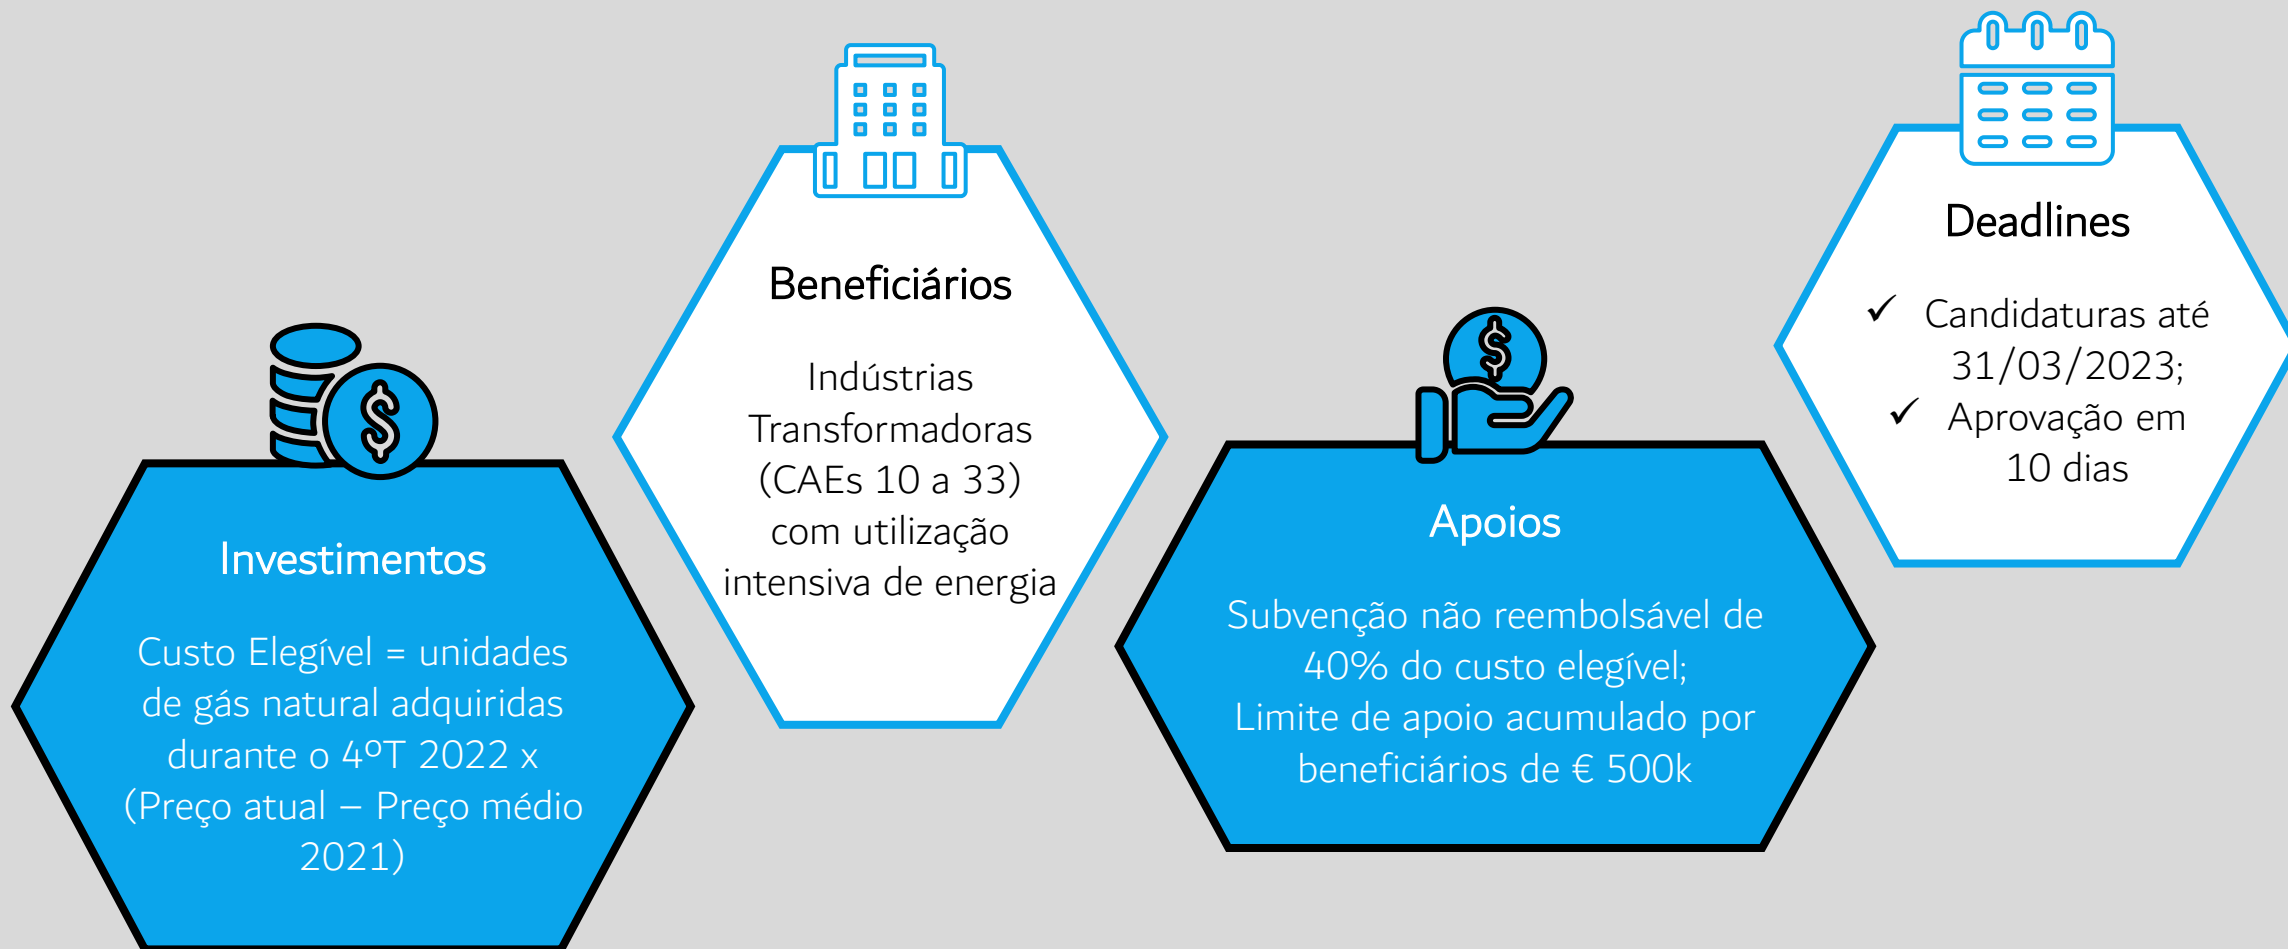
Investimentos

Custo Elegível = unidades de gás natural adquiridas durante o 4ºT 2022 x (Preço atual – Preço médio 2021)

Beneficiários

Indústrias Transformadoras (CAEs 10 a 33) com utilização intensiva de energia

Apoios

Subvenção não reembolsável de 40% do custo elegível;
Limite de apoio acumulado por beneficiários de € 500k

Deadlines

✓ Candidaturas até 31/03/2023;
✓ Aprovação em 10 dias